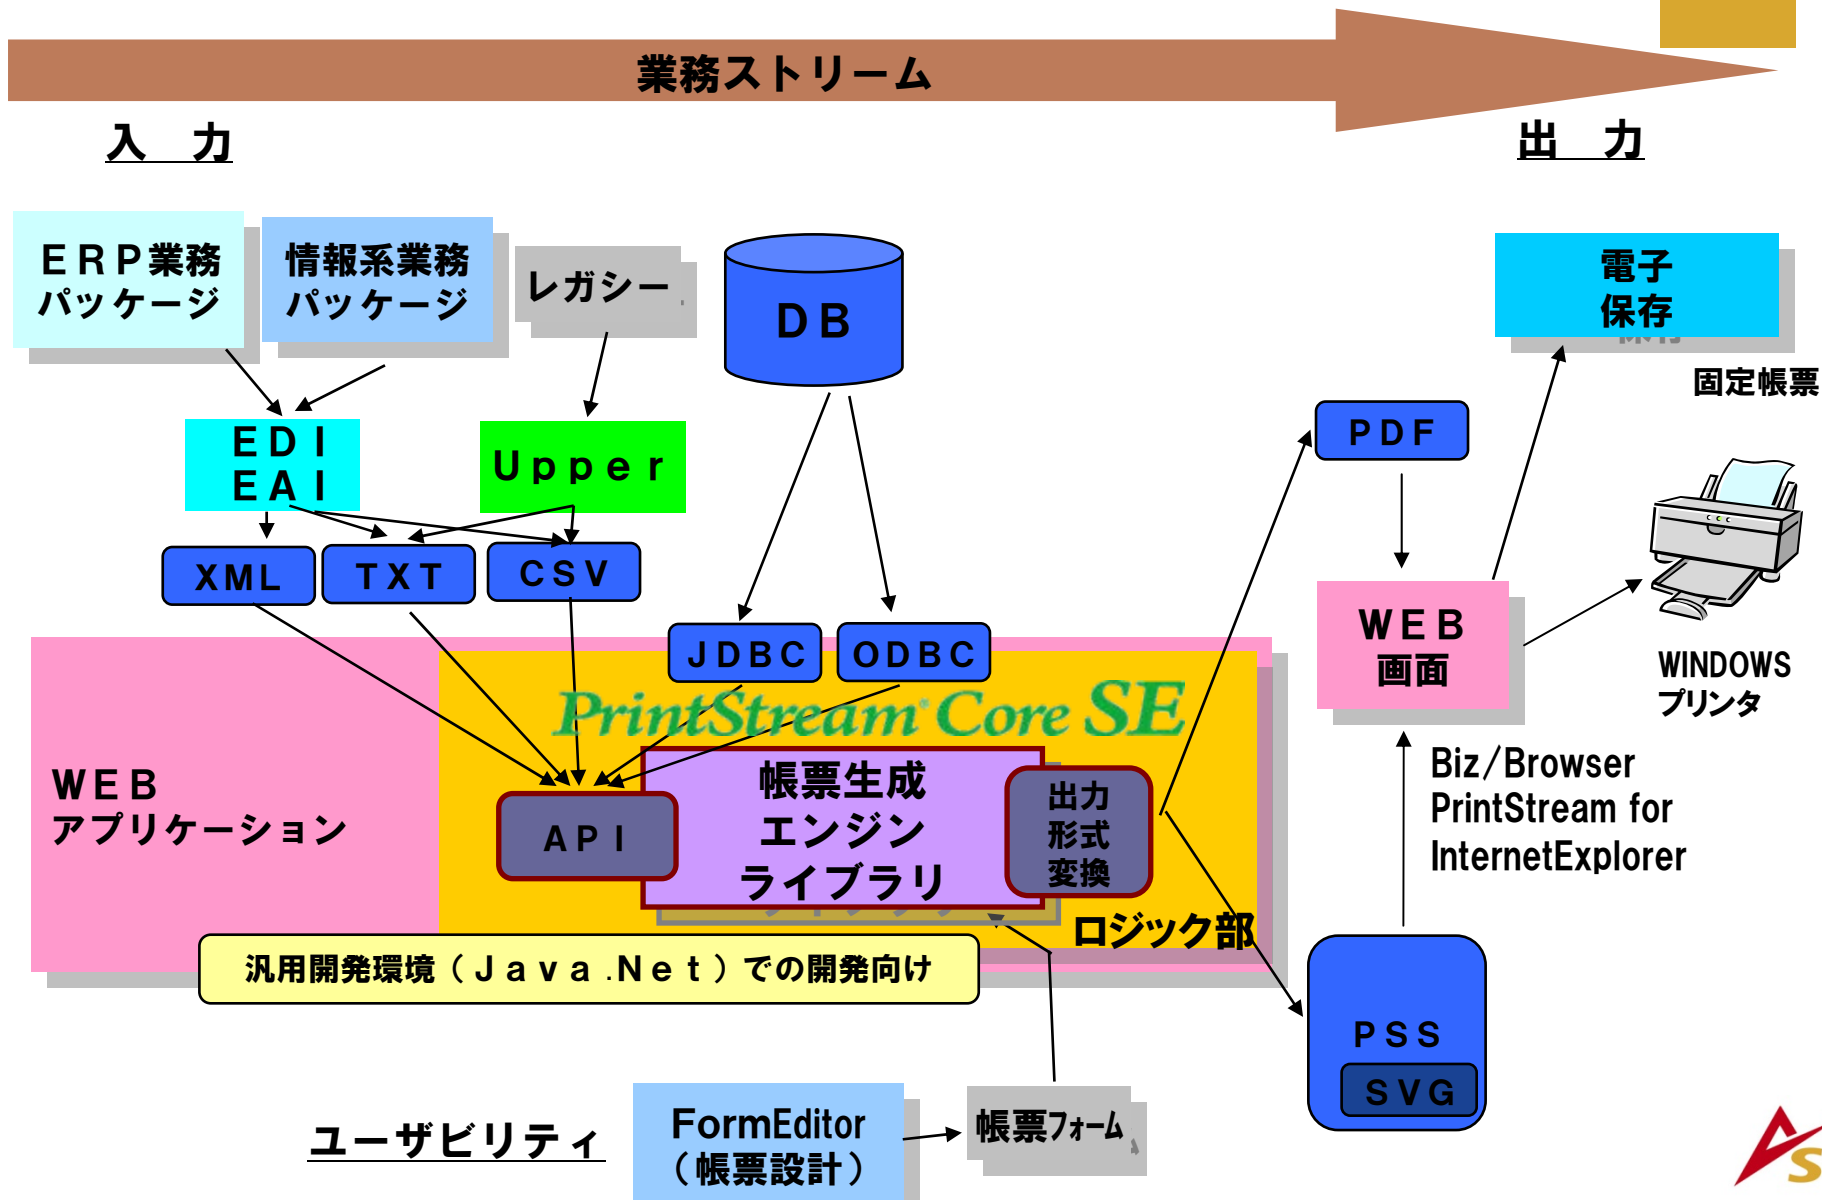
業務ストリーム

入　力

出　力

ＥＲＰ業務
パッケージ

情報系業務
パッケージ

レガシー

ＤＢ

電子
保存

固定帳票

ＥＤＩ
ＥＡＩ

Ｕｐｐｅｒ

ＰＤＦ

ＸＭＬ

ＴＸＴ

ＣＳＶ

ＷＥＢ
画面

WINDOWS
プリンタ

ＪＤＢＣ

ＯＤＢＣ

PrintStream Core SE

ＷＥＢ
アプリケーション

帳票生成
エンジン
ライブラリ

ＡＰＩ

出力
形式
変換

Biz/Browser
PrintStream for
InternetExplorer

ロジック部

汎用開発環境（Ｊａｖａ.Ｎｅｔ）での開発向け

ＰＳＳ

ＳＶＧ

ユーザビリティ

FormEditor
（帳票設計）

帳票フォーム